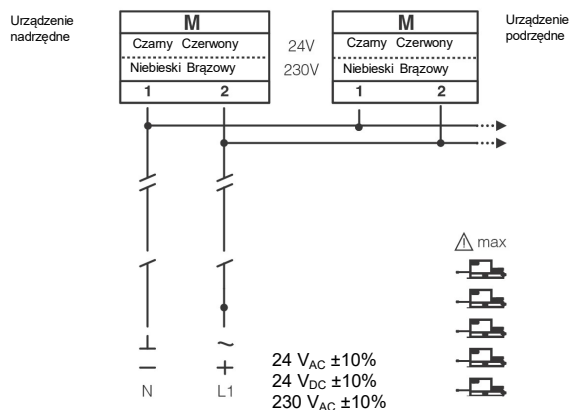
Urządzenie nadrzędne

M
Czarny Czerwony
Niebieski Brązowy
1 2

24V
230V

M
Czarny Czerwony
Niebieski Brązowy
1 2

Urządzenie podrzędne

max

⊥
—
N

~
+
L1

24 $V_{AC}$ ±10%
24 $V_{DC}$ ±10%
230 $V_{AC}$ ±10%